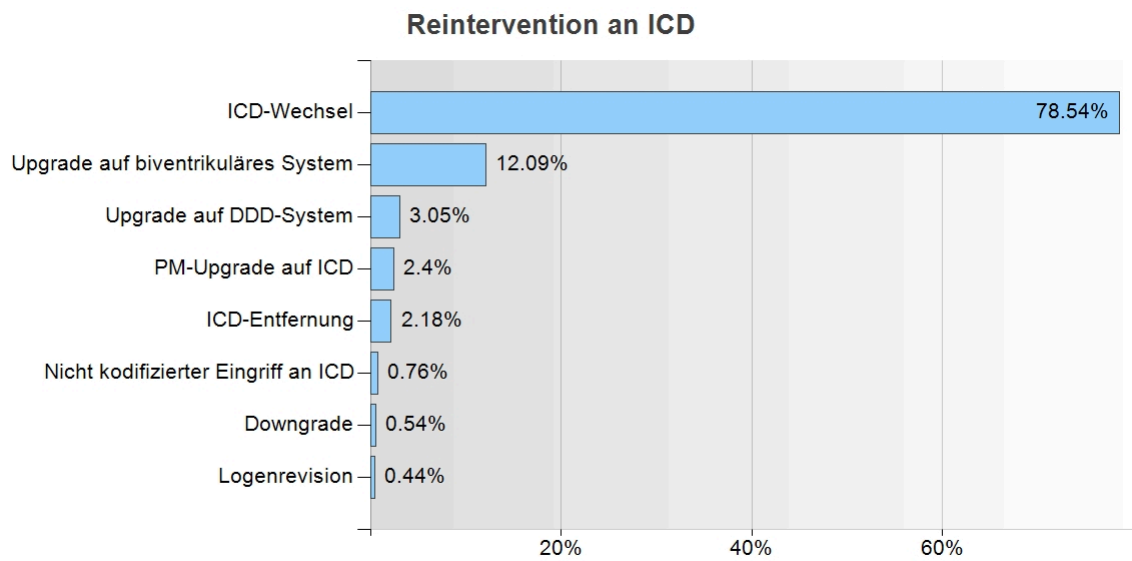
Reintervention an ICD

| Kategorie | Anteil |
|---|---|
| ICD-Wechsel | 78.54% |
| Upgrade auf biventrikuläres System | 12.09% |
| Upgrade auf DDD-System | 3.05% |
| PM-Upgrade auf ICD | 2.4% |
| ICD-Entfernung | 2.18% |
| Nicht kodifizierter Eingriff an ICD | 0.76% |
| Downgrade | 0.54% |
| Logenrevision | 0.44% |

20%
40%
60%